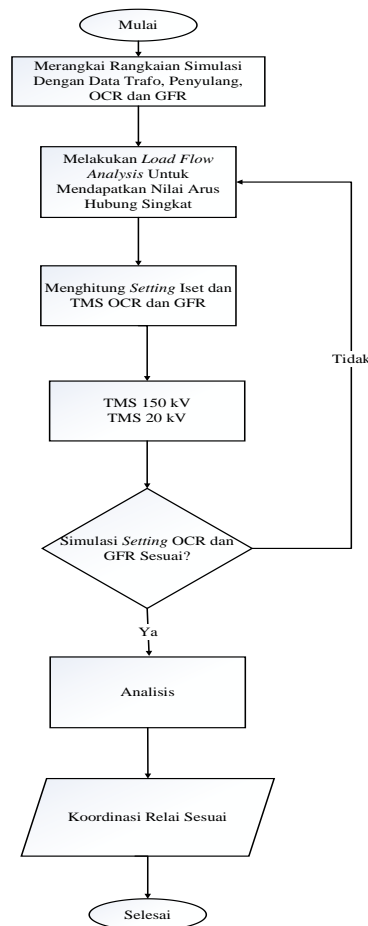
Mulai

Merangkai Rangkaian Simulasi Dengan Data Trafo, Penyulang, OCR dan GFR

Melakukan *Load Flow Analysis* Untuk Mendapatkan Nilai Arus Hubung Singkat

Menghitung *Setting* Iset dan TMS OCR dan GFR

TMS 150 kV
TMS 20 kV

Simulasi *Setting* OCR dan GFR Sesuai?

Tidak

Ya

Analisis

Koordinasi Relai Sesuai

Selesai